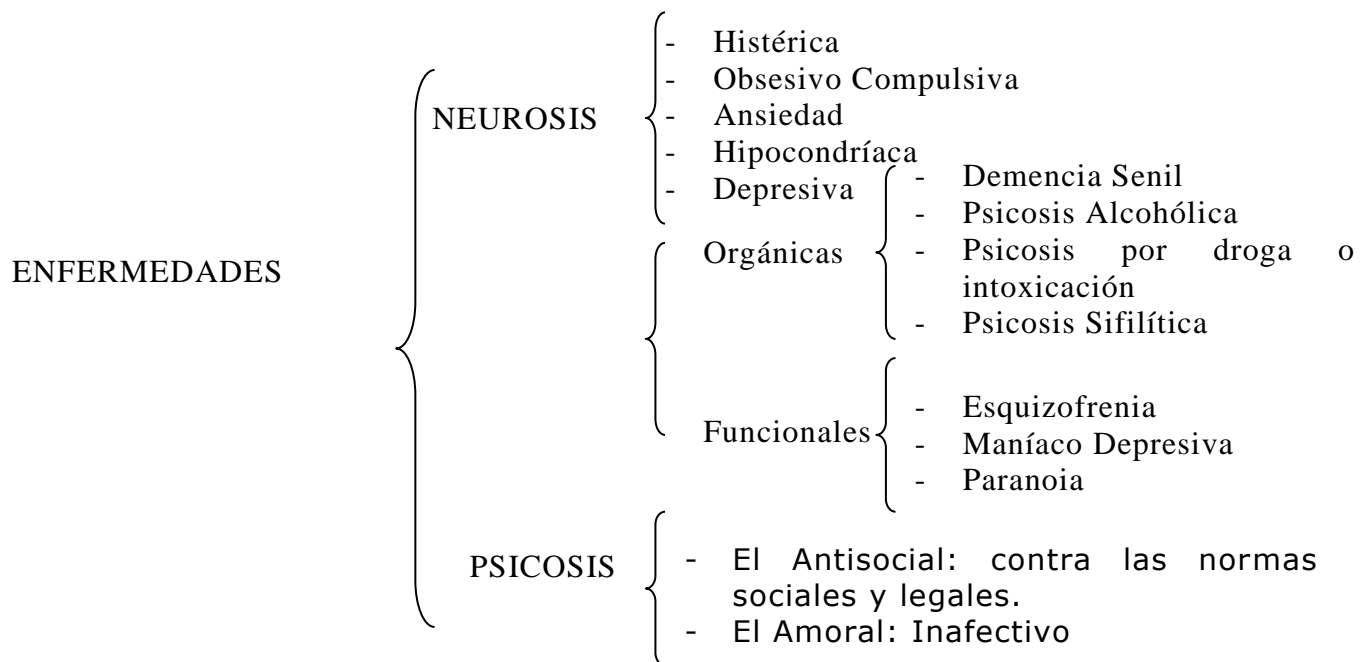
ENFERMEDADES

NEUROSIS
- Histérica
- Obsesivo Compulsiva
- Ansiedad
- Hipocondríaca
- Depresiva

Orgánicas
- Demencia Senil
- Psicosis Alcohólica
- Psicosis por droga o intoxicación
- Psicosis Sifilítica

Funcionales
- Esquizofrenia
- Maníaco Depresiva
- Paranoia

PSICOSIS
- El Antisocial: contra las normas sociales y legales.
- El Amoral: Inafectivo